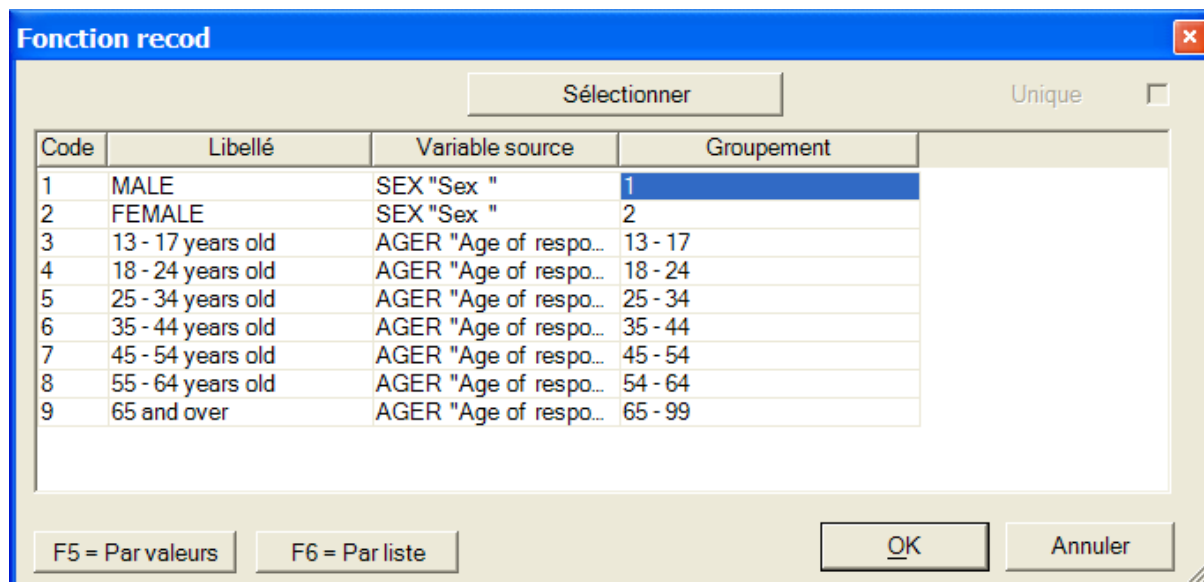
Fonction recod

Sélectionner

Unique

| Code | Libellé | Variable source | Groupement |
|---|---|---|---|
| 1 | MALE | SEX "Sex " | 1 |
| 2 | FEMALE | SEX "Sex " | 2 |
| 3 | 13 - 17 years old | AGER "Age of respo... | 13 - 17 |
| 4 | 18 - 24 years old | AGER "Age of respo... | 18 - 24 |
| 5 | 25 - 34 years old | AGER "Age of respo... | 25 - 34 |
| 6 | 35 - 44 years old | AGER "Age of respo... | 35 - 44 |
| 7 | 45 - 54 years old | AGER "Age of respo... | 45 - 54 |
| 8 | 55 - 64 years old | AGER "Age of respo... | 54 - 64 |
| 9 | 65 and over | AGER "Age of respo... | 65 - 99 |

F5 = Par valeurs

F6 = Par liste

OK

Annuler